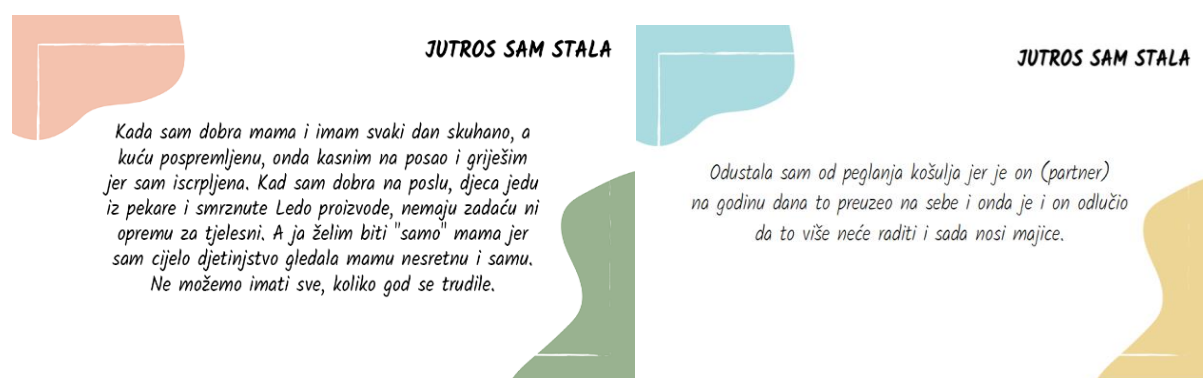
JUTROS SAM STALA

Kada sam dobra mama i imam svaki dan skuhano, a kuću pospremljenu, onda kasnim na posao i griješim jer sam iscrpljena. Kad sam dobra na poslu, djeca jedu iz pekare i smrznute Ledo proizvode, nemaju zadaću ni opremu za tjelesni. A ja želim biti "samo" mama jer sam cijelo djetinjstvo gledala mamu nesretnu i samu. Ne možemo imati sve, koliko god se trudile.

JUTROS SAM STALA

Odustala sam od peglanja košulja jer je on (partner) na godinu dana to preuzeo na sebe i onda je i on odlučio da to više neće raditi i sada nosi majice.